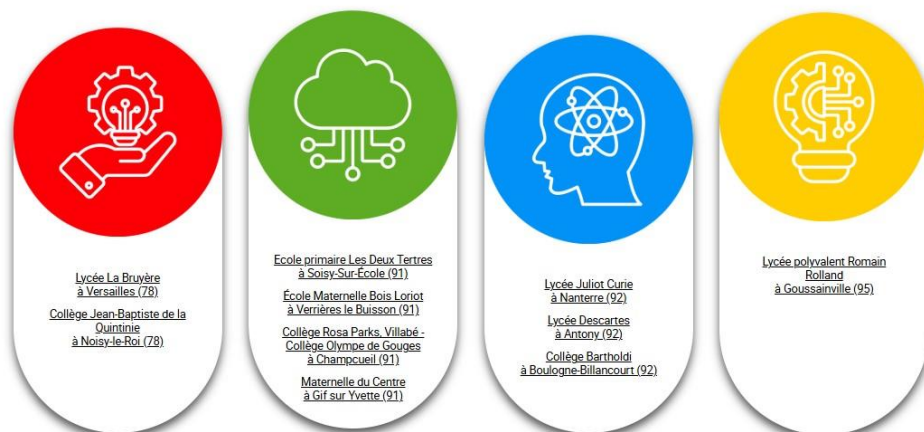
Lycée La Bruyère à Versailles (78)

Collège Jean-Baptiste de la Quintinie à Noisy-le-Roi (78)

Ecole primaire Les Deux Tertres à Soisy-Sur-École (91)

École Maternelle Bois Loriot à Verrières le Buisson (91)

Collège Rosa Parks, Villabé - Collège Olympe de Gouges à Champcueil (91)

Maternelle du Centre à Gif sur Yvette (91)

Lycée Juliot Curie à Nanterre (92)

Lycée Descartes à Antony (92)

Collège Bartholdi à Boulogne-Billancourt (92)

Lycée polyvalent Romain Rolland à Goussainville (95)